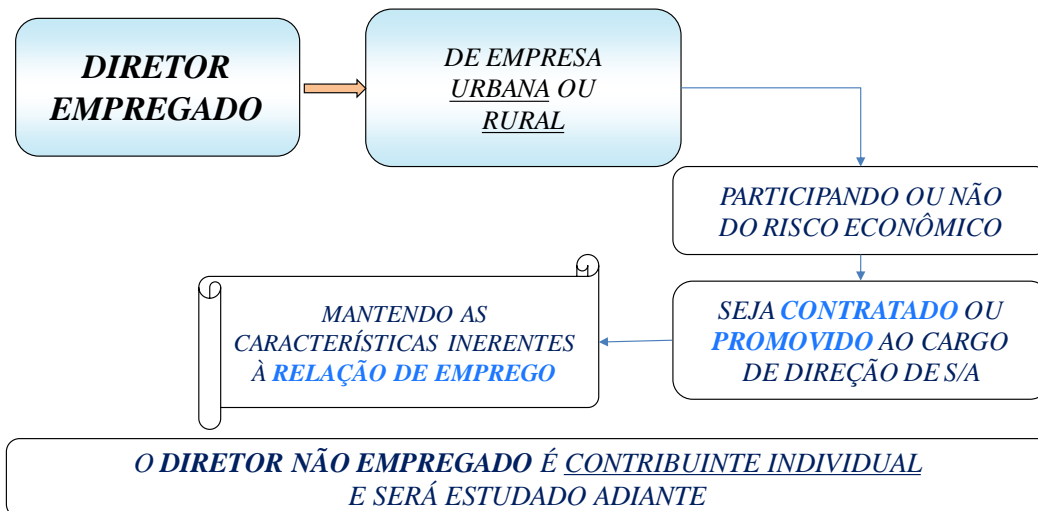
DIRETOR EMPREGADO

DE EMPRESA URBANA OU RURAL

PARTICIPANDO OU NÃO DO RISCO ECONÔMICO

SEJA CONTRATADO OU PROMOVIDO AO CARGO DE DIREÇÃO DE S/A

MANTENDO AS CARACTERÍSTICAS INERENTES À RELAÇÃO DE EMPREGO

O DIRETOR NÃO EMPREGADO É CONTRIBUINTE INDIVIDUAL E SERÁ ESTUDADO ADIANTE